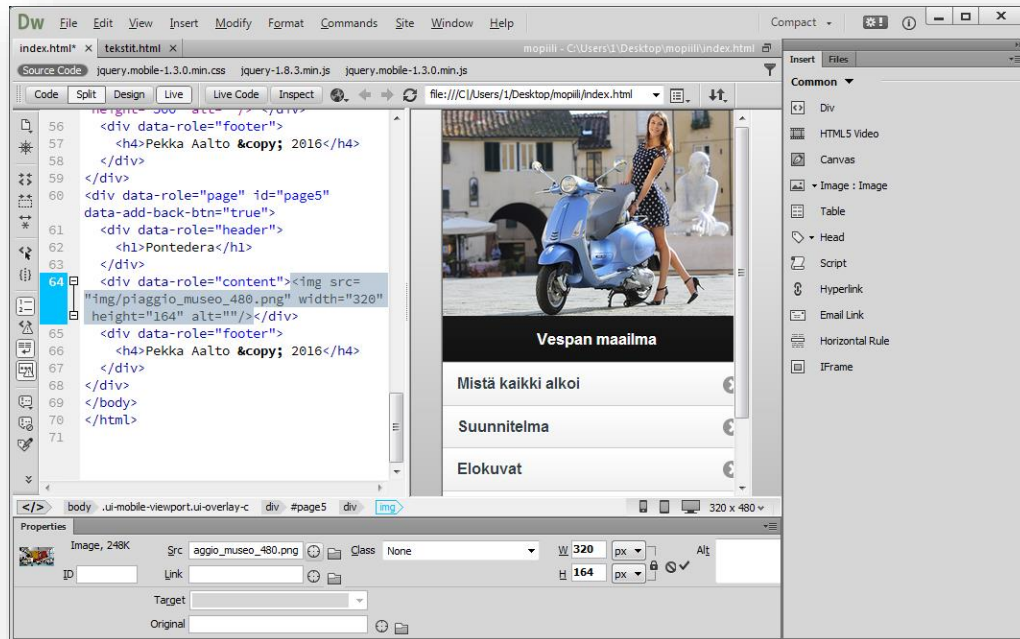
Dw File Edit View Insert Modify Format Commands Site Window Help

Compact

index.html* × tekstit.html ×

mopiili - C:\Users\1\Desktop\mopiili\index.html

Source Code jquery.mobile-1.3.0.min.css jquery-1.8.3.min.js jquery.mobile-1.3.0.min.js

Code Split Design Live Live Code Inspect file:///C|/Users/1/Desktop/mopiili/index.html

56 <div data-role="footer">
57 <h4>Pekka Aalto &copy; 2016</h4>
58 </div>
59 </div>
60 <div data-role="page" id="page5" data-add-back-btn="true">
61 <div data-role="header">
62 <h1>Pontedera</h1>
63 </div>
64 <div data-role="content"><img src="img/piaggio_museo_480.png" width="320" height="164" alt=""/></div>
65 <div data-role="footer">
66 <h4>Pekka Aalto &copy; 2016</h4>
67 </div>
68 </div>
69 </body>
70 </html>
71

Vespan maailma

Mistä kaikki alkoi

Suunnitelma

Elokuvat

Insert Files

Common ▼

Div

HTML5 Video

Canvas

Image : Image

Table

Head

Script

Hyperlink

Email Link

Horizontal Rule

IFrame

</> body .ui-mobile-viewport.ui-overlay-c div #page5 div img

320 x 480

Properties

Image, 248K

Src aggio_museo_480.png

Class None

W 320 px

Alt

ID

Link

H 164 px

Target

Original